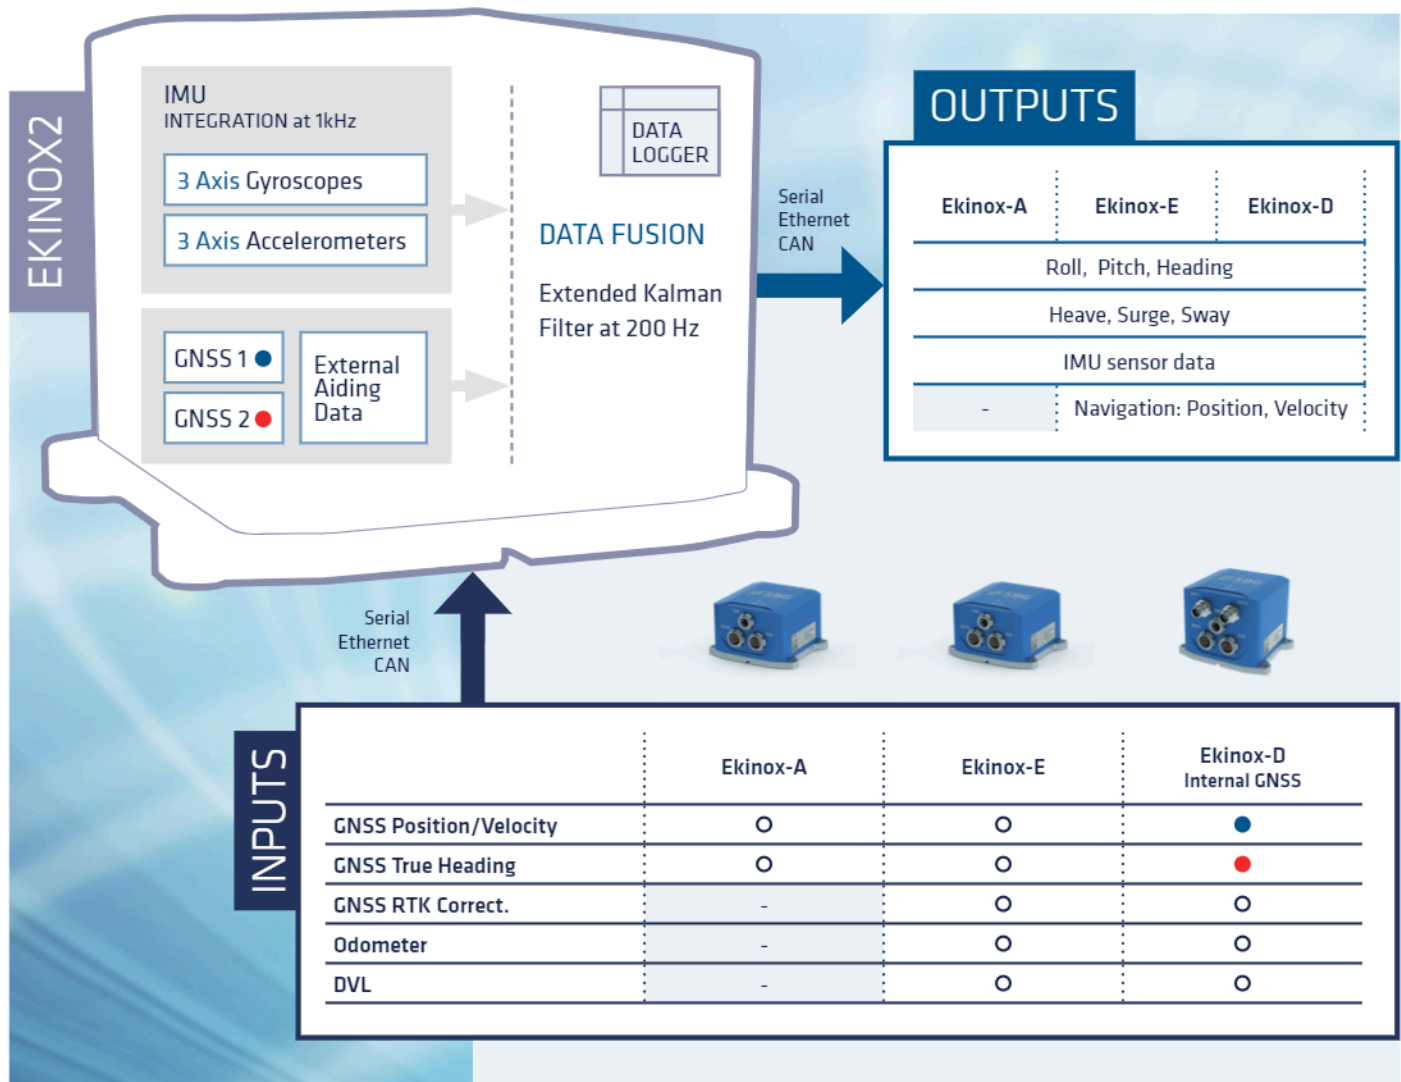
EKINOX2

IMU
INTEGRATION at 1kHz

3 Axis Gyroscopes

3 Axis Accelerometers

GNSS 1

GNSS 2

External Aiding Data

DATA LOGGER

DATA FUSION

Extended Kalman Filter at 200 Hz

Serial
Ethernet
CAN

OUTPUTS

| Ekinox-A | Ekinox-E | Ekinox-D |
|---|---|---|
| Roll, Pitch, Heading | | |
| Heave, Surge, Sway | | |
| IMU sensor data | | |
| - | Navigation: Position, Velocity | |

Serial
Ethernet
CAN

INPUTS

| | Ekinox-A | Ekinox-E | Ekinox-D Internal GNSS |
|---|---|---|---|
| GNSS Position/Velocity | ○ | ○ | ● |
| GNSS True Heading | ○ | ○ | ● |
| GNSS RTK Correct. | - | ○ | ○ |
| Odometer | - | ○ | ○ |
| DVL | - | ○ | ○ |